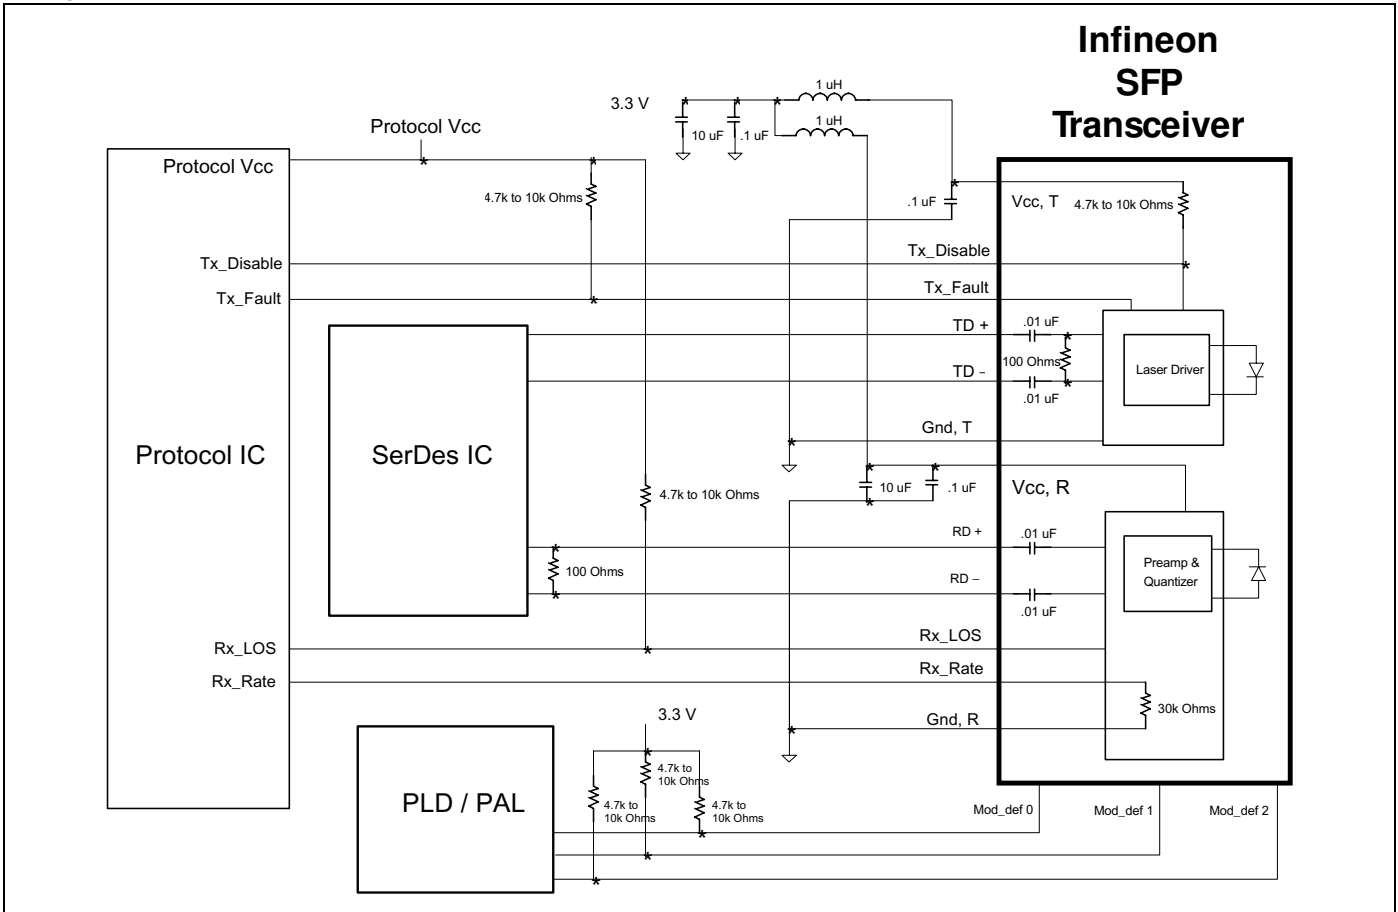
Infineon
SFP
Transceiver

3.3 V
1 uH
1 uH
10 uF
.1 uF
Protocol Vcc
Protocol Vcc
4.7k to 10k Ohms
.1 uF
Vcc, T
4.7k to 10k Ohms
Tx_Disable
Tx_Disable
Tx_Fault
Tx_Fault
TD +
.01 uF
100 Ohms
Laser Driver
TD –
.01 uF
Gnd, T
Protocol IC
SerDes IC
10 uF
.1 uF
Vcc, R
4.7k to 10k Ohms
RD +
.01 uF
100 Ohms
Preamp & Quantizer
RD –
.01 uF
Rx_LOS
Rx_LOS
Rx_Rate
Rx_Rate
30k Ohms
3.3 V
Gnd, R
4.7k to 10k Ohms
PLD / PAL
4.7k to 10k Ohms
4.7k to 10k Ohms
Mod_def 0
Mod_def 1
Mod_def 2